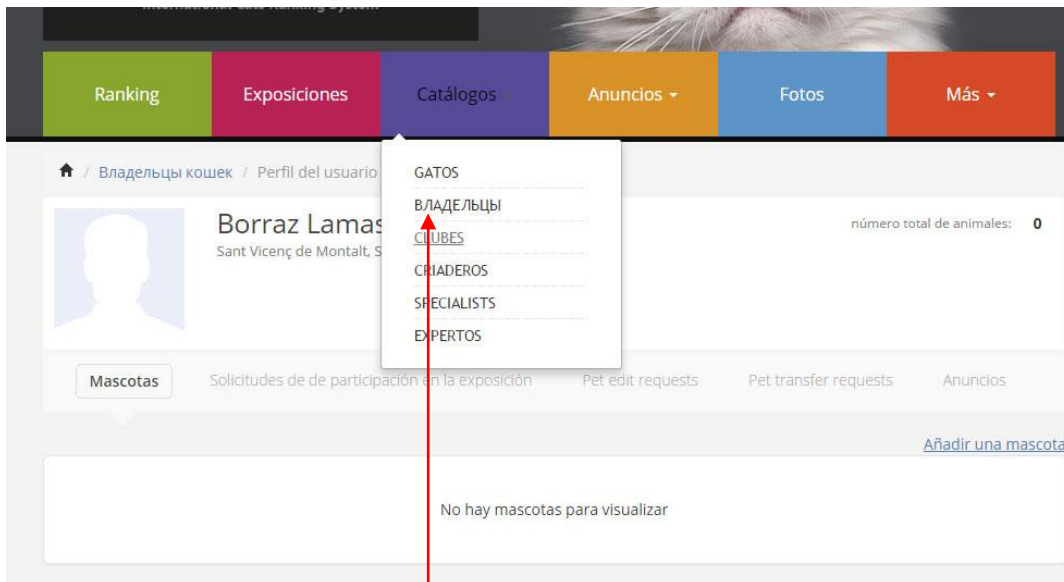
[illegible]

Ranking Exposiciones Catálogos Anuncios Fotos Más

GATOS
ВЛАДЕЛЬЦЫ
CLUBES
CRIADEROS
SPECIALISTS
EXPERTOS

Владельцы кошек / Perfil del usuario

Borraz Lamas
Sant Vicenç de Montalt, S

número total de animales: 0

Mascotas Solicitudes de de participación en la exposición Pet edit requests Pet transfer requests Anuncios

Añadir una mascota

No hay mascotas para visualizar